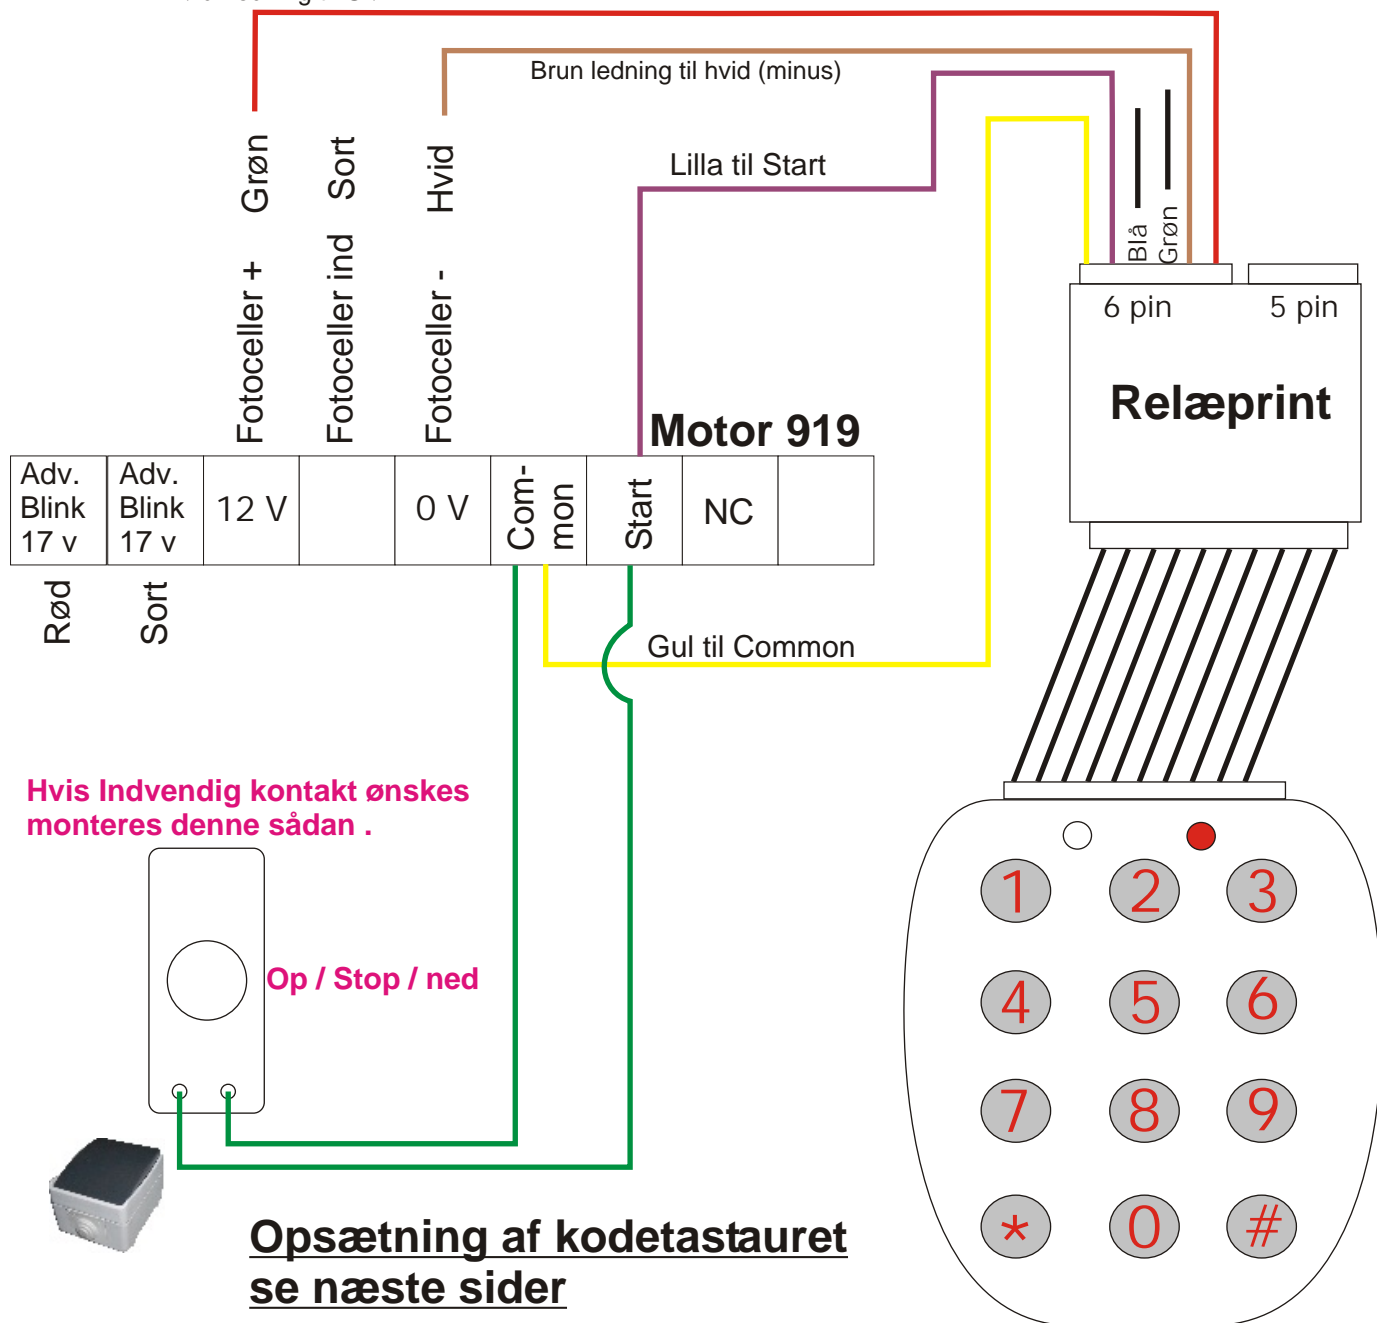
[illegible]

Brun ledning til hvid (minus)

Lilla til Start

Blå

Grøn

Grøn

Sort

Hvid

Fotoceller +

Fotoceller ind

Fotoceller -

6 pin

5 pin

Relæprint

Motor 919

| Adv. Blink 17 v | Adv. Blink 17 v | 12 V | | 0 V | Com-mon | Start | NC | |
|---|---|---|---|---|---|---|---|---|

Rød

Sort

Gul til Common

Hvis Indvendig kontakt ønskes monteres denne sådan .

Op / Stop / ned

1 2 3
4 5 6
7 8 9
* 0 #

Opsætning af kodetastauret se næste sider